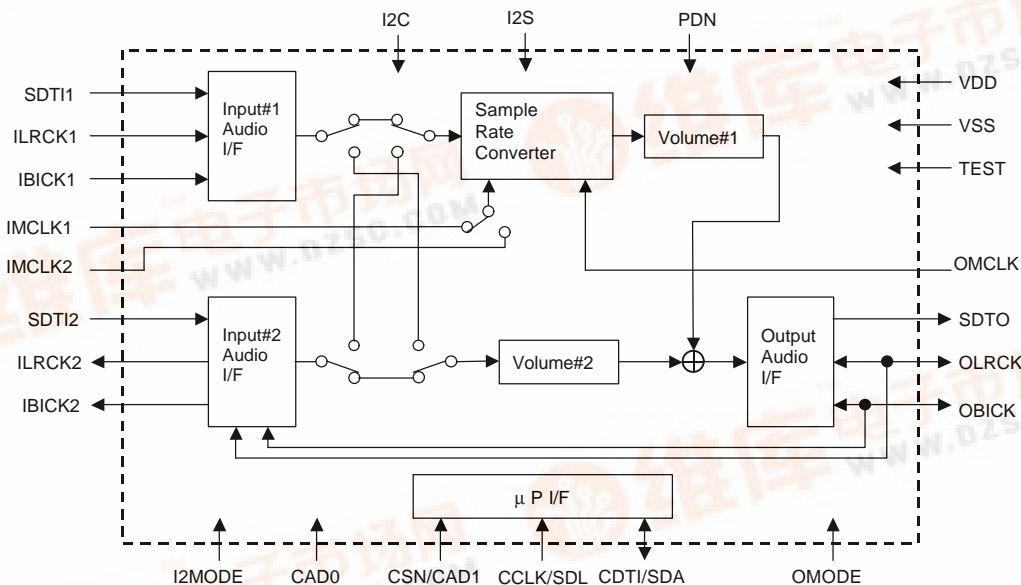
I2C
I2S
PDN
SDTI1
ILRCK1
IBICK1
Input#1 Audio I/F
Sample Rate Converter
Volume#1
VDD
VSS
TEST
IMCLK1
IMCLK2
OMCLK
SDTI2
ILRCK2
IBICK2
Input#2 Audio I/F
Volume#2
Output Audio I/F
SDTO
OLRCK
OBICK
μ P I/F
I2MODE
CAD0
CSN/CAD1
CCLK/SDL
CDTI/SDA
OMODE